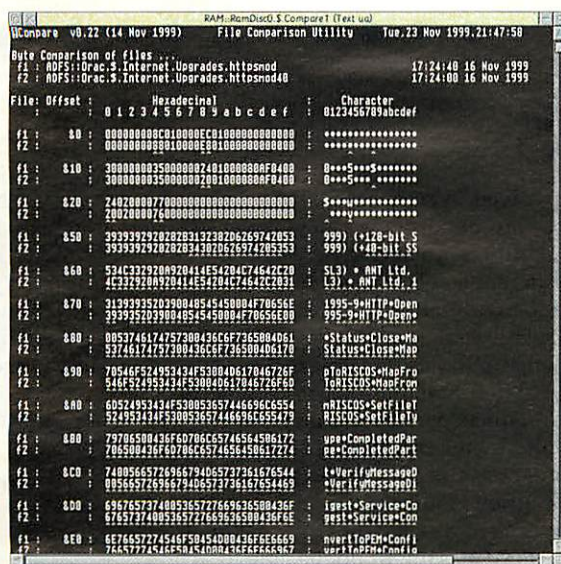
RAM::RamDisc0.$.Compare1 (Text ua)

Compare v0.22 (14 Nov 1999) File Comparison Utility Tue,23 Nov 1999.21:47:58

Byte Comparison of files ...
f1 : ADFS::Orac.$.Internet.Upgrades.httpsnod 17:24:40 16 Nov 1999
f2 : ADFS::Orac.$.Internet.Upgrades.httpsnod40 17:24:00 16 Nov 1999

File: Offset : Hexadecimal : Character
: 0 1 2 3 4 5 6 7 8 9 a b c d e f : 0123456789abcdef

f1 : &0 : 000000000C010000EC01000000000000 : ••••••••••••••••
f2 : : 00000000880100000E801000000000000 : ••••••••••••••••

f1 : &10 : 300000003500000024010000080F0400 : 0•••5•••$•••••••
f2 : : 30000000350000002801000080AF0400 : 0•••5•••••••••••

f1 : &20 : 2402000077000000000000000000000 : $•••w•••••••••••
f2 : : 2802000076000000000000000000000 : ••••v•••••••••••

f1 : &50 : 393939292028282B3132382D6269742053 : 999) (+128-bit S
f2 : : 39393929202828343802D6269742053 : 999) (+40-bit SS

f1 : &60 : 534C332920A920414E54204C74642C20 : SL3) © ANT Ltd,
f2 : : 4C332920A920414E54204C74642C2031 : L3) © ANT Ltd, 1

f1 : &70 : 31393935203900485454500004F70656E : 1995-9•HTTP•Open
f2 : : 3939352D3900485454500004F70656E00 : 995-9•HTTP•Open•

f1 : &80 : 0053746174757300436C6F7365004D61 : •Status•Close•Ma
f2 : : 53746174757300436C6F7365004D6170 : Status•Close•Map

f1 : &90 : 70546F52495343494F53004D6170466F : pToRISCOS•MapFro
f2 : : 546F52495343494F53004D617046726F : ToRISCOS•MapFron

f1 : &A0 : 6D52495343494F530053657446696C654 : mRISCOS•SetFileT
f2 : : 52495343494F530053657446696C655479 : RISCOS•SetFileTy

f1 : &B0 : 79706500436F6D706C65746564506172 : ype•CompletedPar
f2 : : 706500436F6D706C6574656450617274 : pe•CompletedPart

f1 : &C0 : 7480566572696679465737361676544 : t•VerifyMessageD
f2 : : 00566572696679465737361676544669 : •VerifyMessageDi

f1 : &D0 : 6967657374005365727669636500436F : igest•Service•Co
f2 : : 67657374005365727669636500436F6E : gest•Service•Con

f1 : &E0 : 6E7665727454F50454D00436F6E6669 : nvertToPEM•Confi
f2 : : 7665727454F50454D00436F6E666967 : vertToPEM•Config